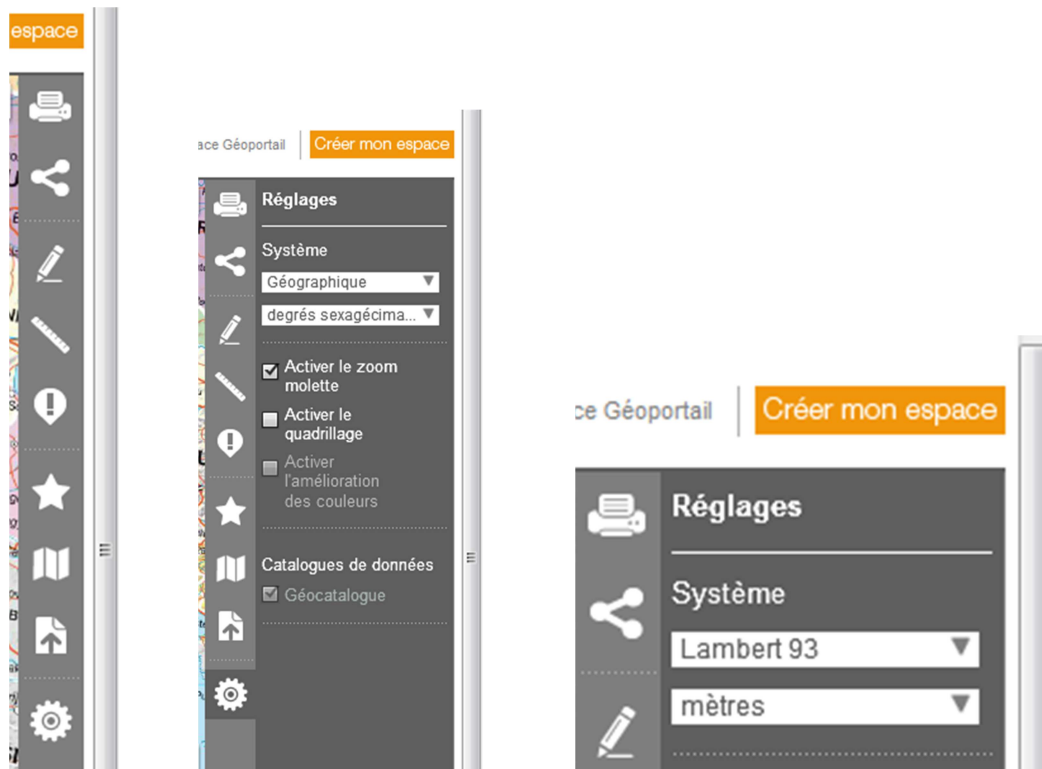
espace

ace Géoportail | Créer mon espace

Réglages

Système

Géographique ▼

degrés sexagécima... ▼

☑ Activer le zoom molette

☐ Activer le quadrillage

☐ Activer l'amélioration des couleurs

Catalogues de données

☑ Géocatalogue

ce Géoportail | Créer mon espace

Réglages

Système

Lambert 93 ▼

mètres ▼